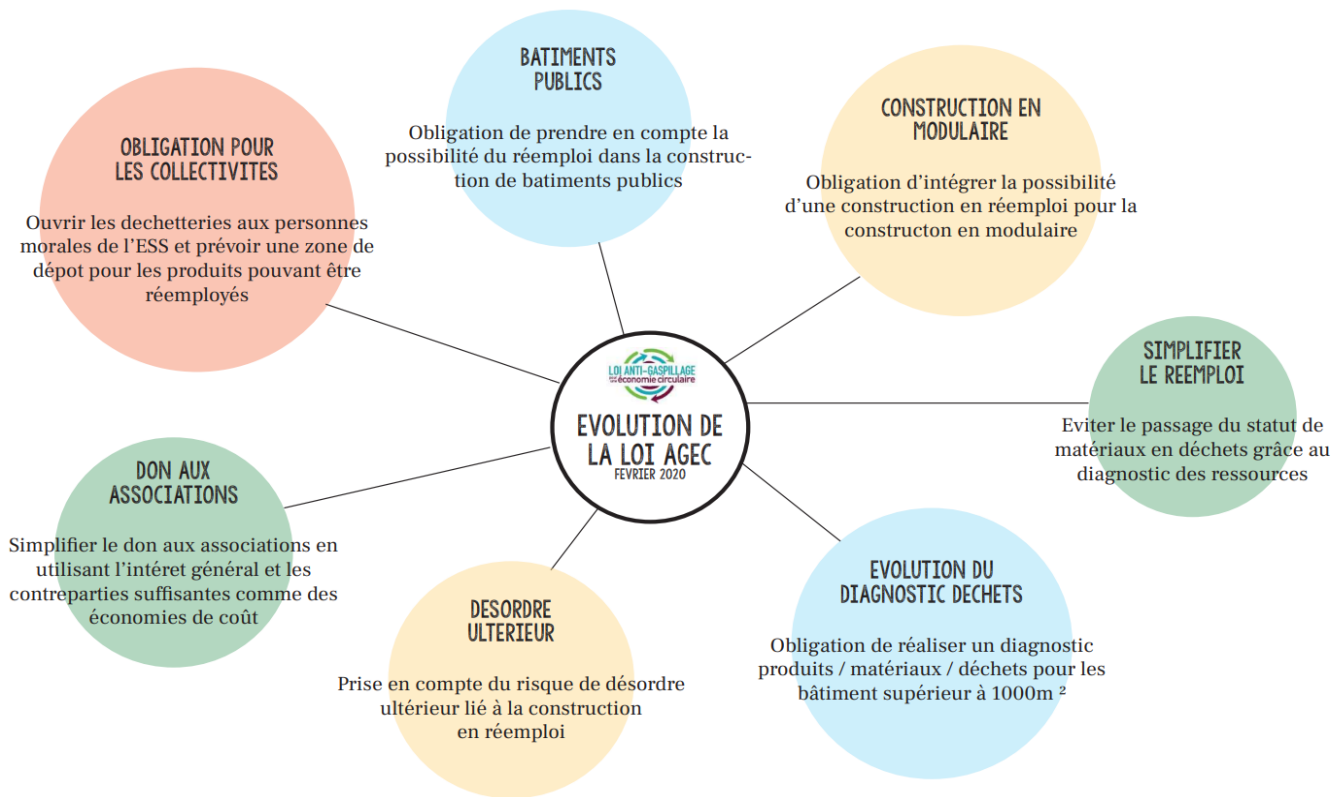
BATIMENTS PUBLICS

Obligation de prendre en compte la possibilité du réemploi dans la construction de batiments publics

OBLIGATION POUR LES COLLECTIVITES

Ouvrir les dechetteries aux personnes morales de l'ESS et prévoir une zone de dépot pour les produits pouvant être réemployés

CONSTRUCTION EN MODULAIRE

Obligation d'intégrer la possibilité d'une construction en réemploi pour la constructon en modulaire

LOI ANTI-GASPILLAGE pour une économie circulaire

EVOLUTION DE LA LOI AGEC

FEVRIER 2020

SIMPLIFIER LE REEMPLOI

Eviter le passage du statut de matériaux en déchets grâce au diagnostic des ressources

DON AUX ASSOCIATIONS

Simplifier le don aux associations en utilisant l'intéret général et les contreparties suffisantes comme des économies de coût

DESORDRE ULTERIEUR

Prise en compte du risque de désordre ultérieur lié à la construction en réemploi

EVOLUTION DU DIAGNOSTIC DECHETS

Obligation de réaliser un diagnostic produits / matériaux / déchets pour les bâtiment supérieur à 1000m ²